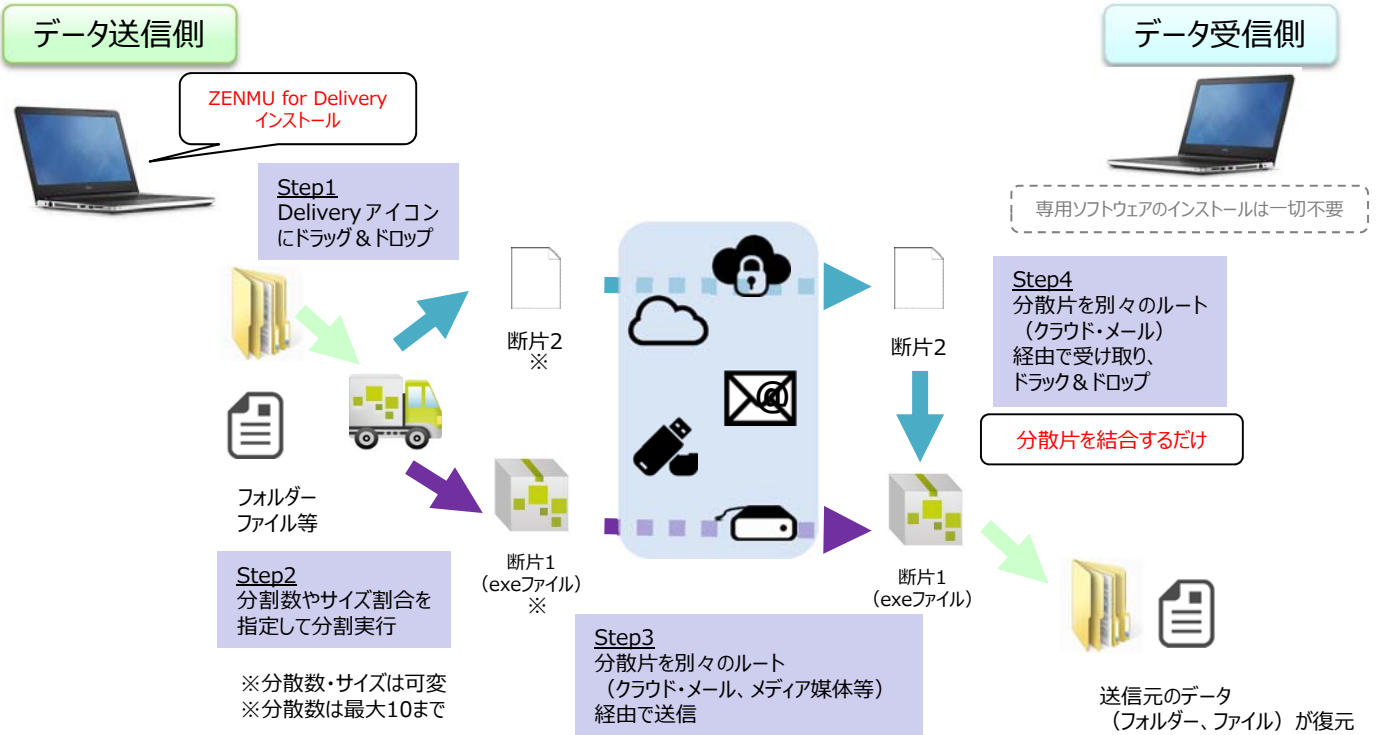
データ送信側

データ受信側

ZENMU for Delivery
インストール

専用ソフトウェアのインストールは一切不要

Step1
Deliveryアイコン
にドラッグ＆ドロップ

断片2
※

断片2

Step4
分散片を別々のルート
（クラウド・メール）
経由で受け取り、
ドラック＆ドロップ

分散片を結合するだけ

フォルダー
ファイル等

断片1
（exeファイル）
※

断片1
（exeファイル）

Step2
分割数やサイズ割合を
指定して分割実行

※分散数・サイズは可変
※分散数は最大10まで

Step3
分散片を別々のルート
（クラウド・メール、メディア媒体等）
経由で送信

送信元のデータ
（フォルダー、ファイル）が復元